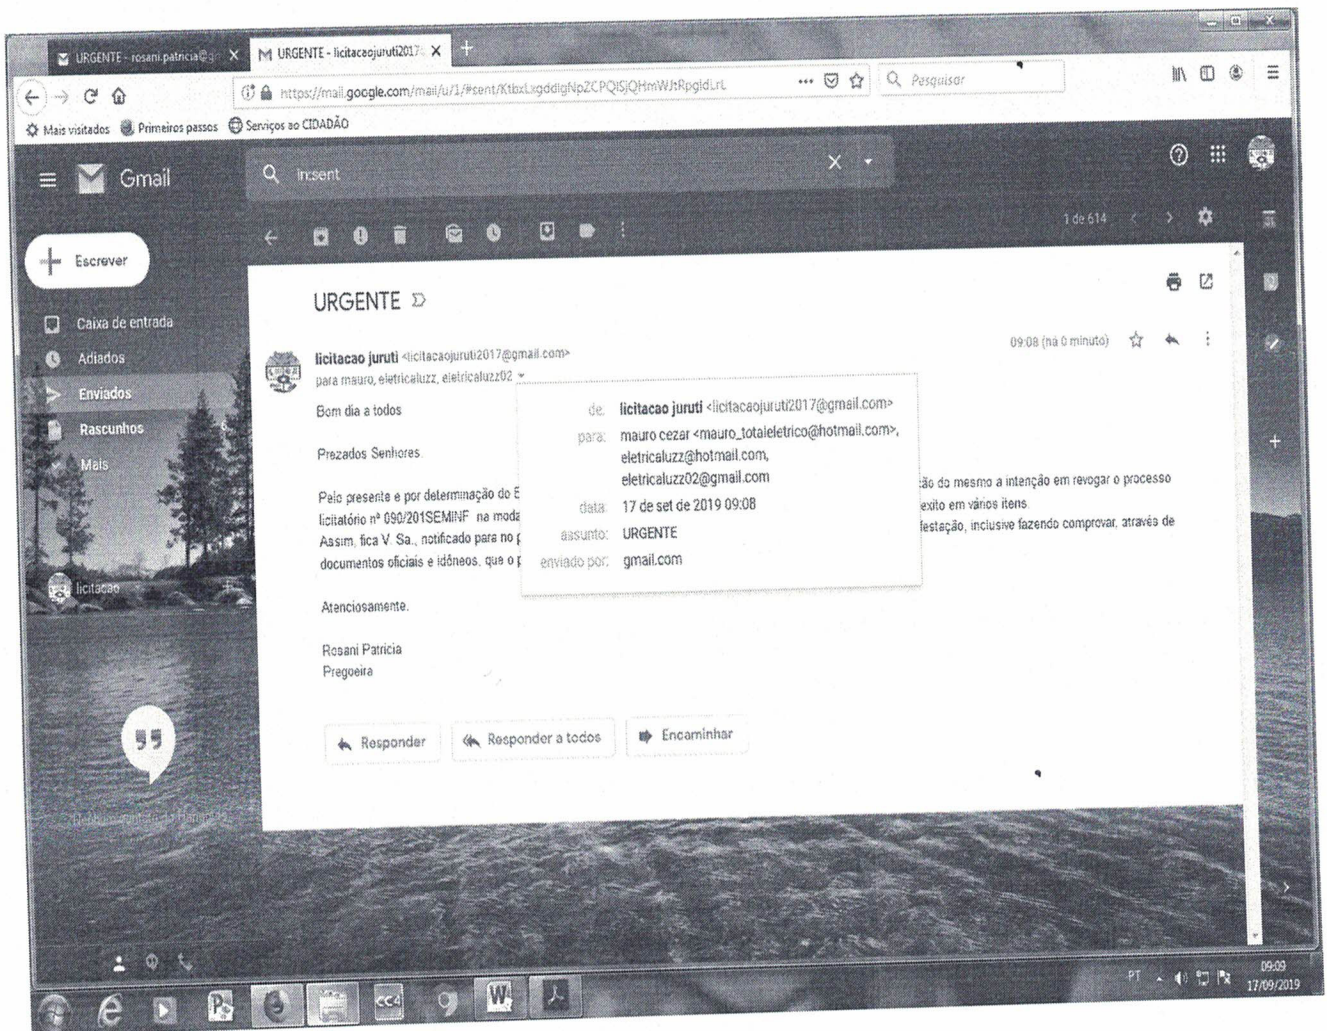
URGENTE - rosani.patricia@g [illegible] ×
URGENTE - licitacaojuruti2017 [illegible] ×
+

https://mail.google.com/mail/u/1/#sent/KtbxLxgddigNpZCPQISjQHmWJtRpgldLrL ••• 
Pesquisar

Mais visitados Primeiros passos Serviços ao CIDADÃO

Gmail

in:sent ×

1 de 614

Escrever

Caixa de entrada
Adiados
Enviados
Rascunhos
Mais

licitacao

URGENTE

licitacao juruti <licitacaojuruti2017@gmail.com>
para mauro, eletricaluzz, eletricaluzz02

09:08 (há 0 minuto)

Bom dia a todos

Prezados Senhores.

Pelo presente e por determinação do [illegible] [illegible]ão do mesmo a intenção em revogar o processo licitatório nº 090/201SEMINF na moda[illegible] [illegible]exito em vários itens.
Assim, fica V. Sa., notificado para no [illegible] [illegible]festação, inclusive fazendo comprovar, através de documentos oficiais e idôneos, que o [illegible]

Atenciosamente.

Rosani Patricia
Pregoeira

de: licitacao juruti <licitacaojuruti2017@gmail.com>
para: mauro cezar <mauro_totaleletrico@hotmail.com>, eletricaluzz@hotmail.com, eletricaluzz02@gmail.com
data: 17 de set de 2019 09:08
assunto: URGENTE
enviado por: gmail.com

Responder
Responder a todos
Encaminhar

PT
09:09
17/09/2019